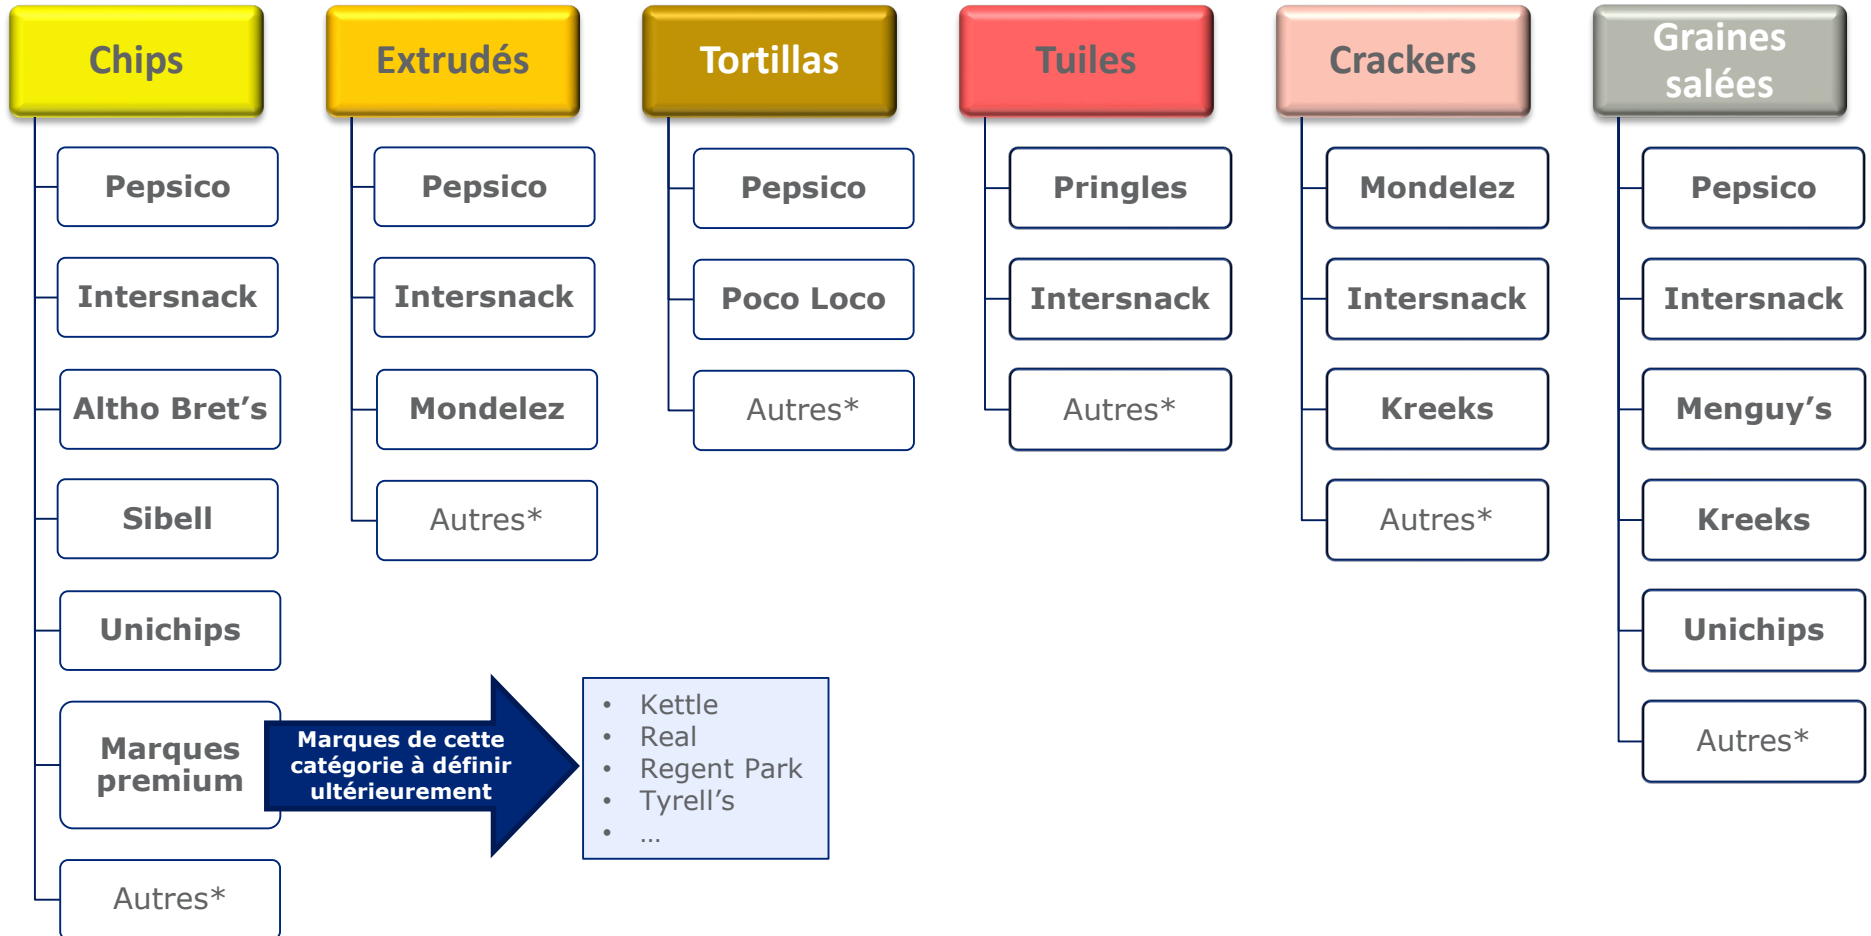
Chips

Pepsico

Intersnack

Altho Bret’s

Sibell

Unichips

Marques premium

Marques de cette catégorie à définir ultérieurement

- Kettle
- Real
- Regent Park
- Tyrell’s
- …

Autres*

Extrudés

Pepsico

Intersnack

Mondelez

Autres*

Tortillas

Pepsico

Poco Loco

Autres*

Tuiles

Pringles

Intersnack

Autres*

Crackers

Mondelez

Intersnack

Kreeks

Autres*

Graines salées

Pepsico

Intersnack

Menguy’s

Kreeks

Unichips

Autres*